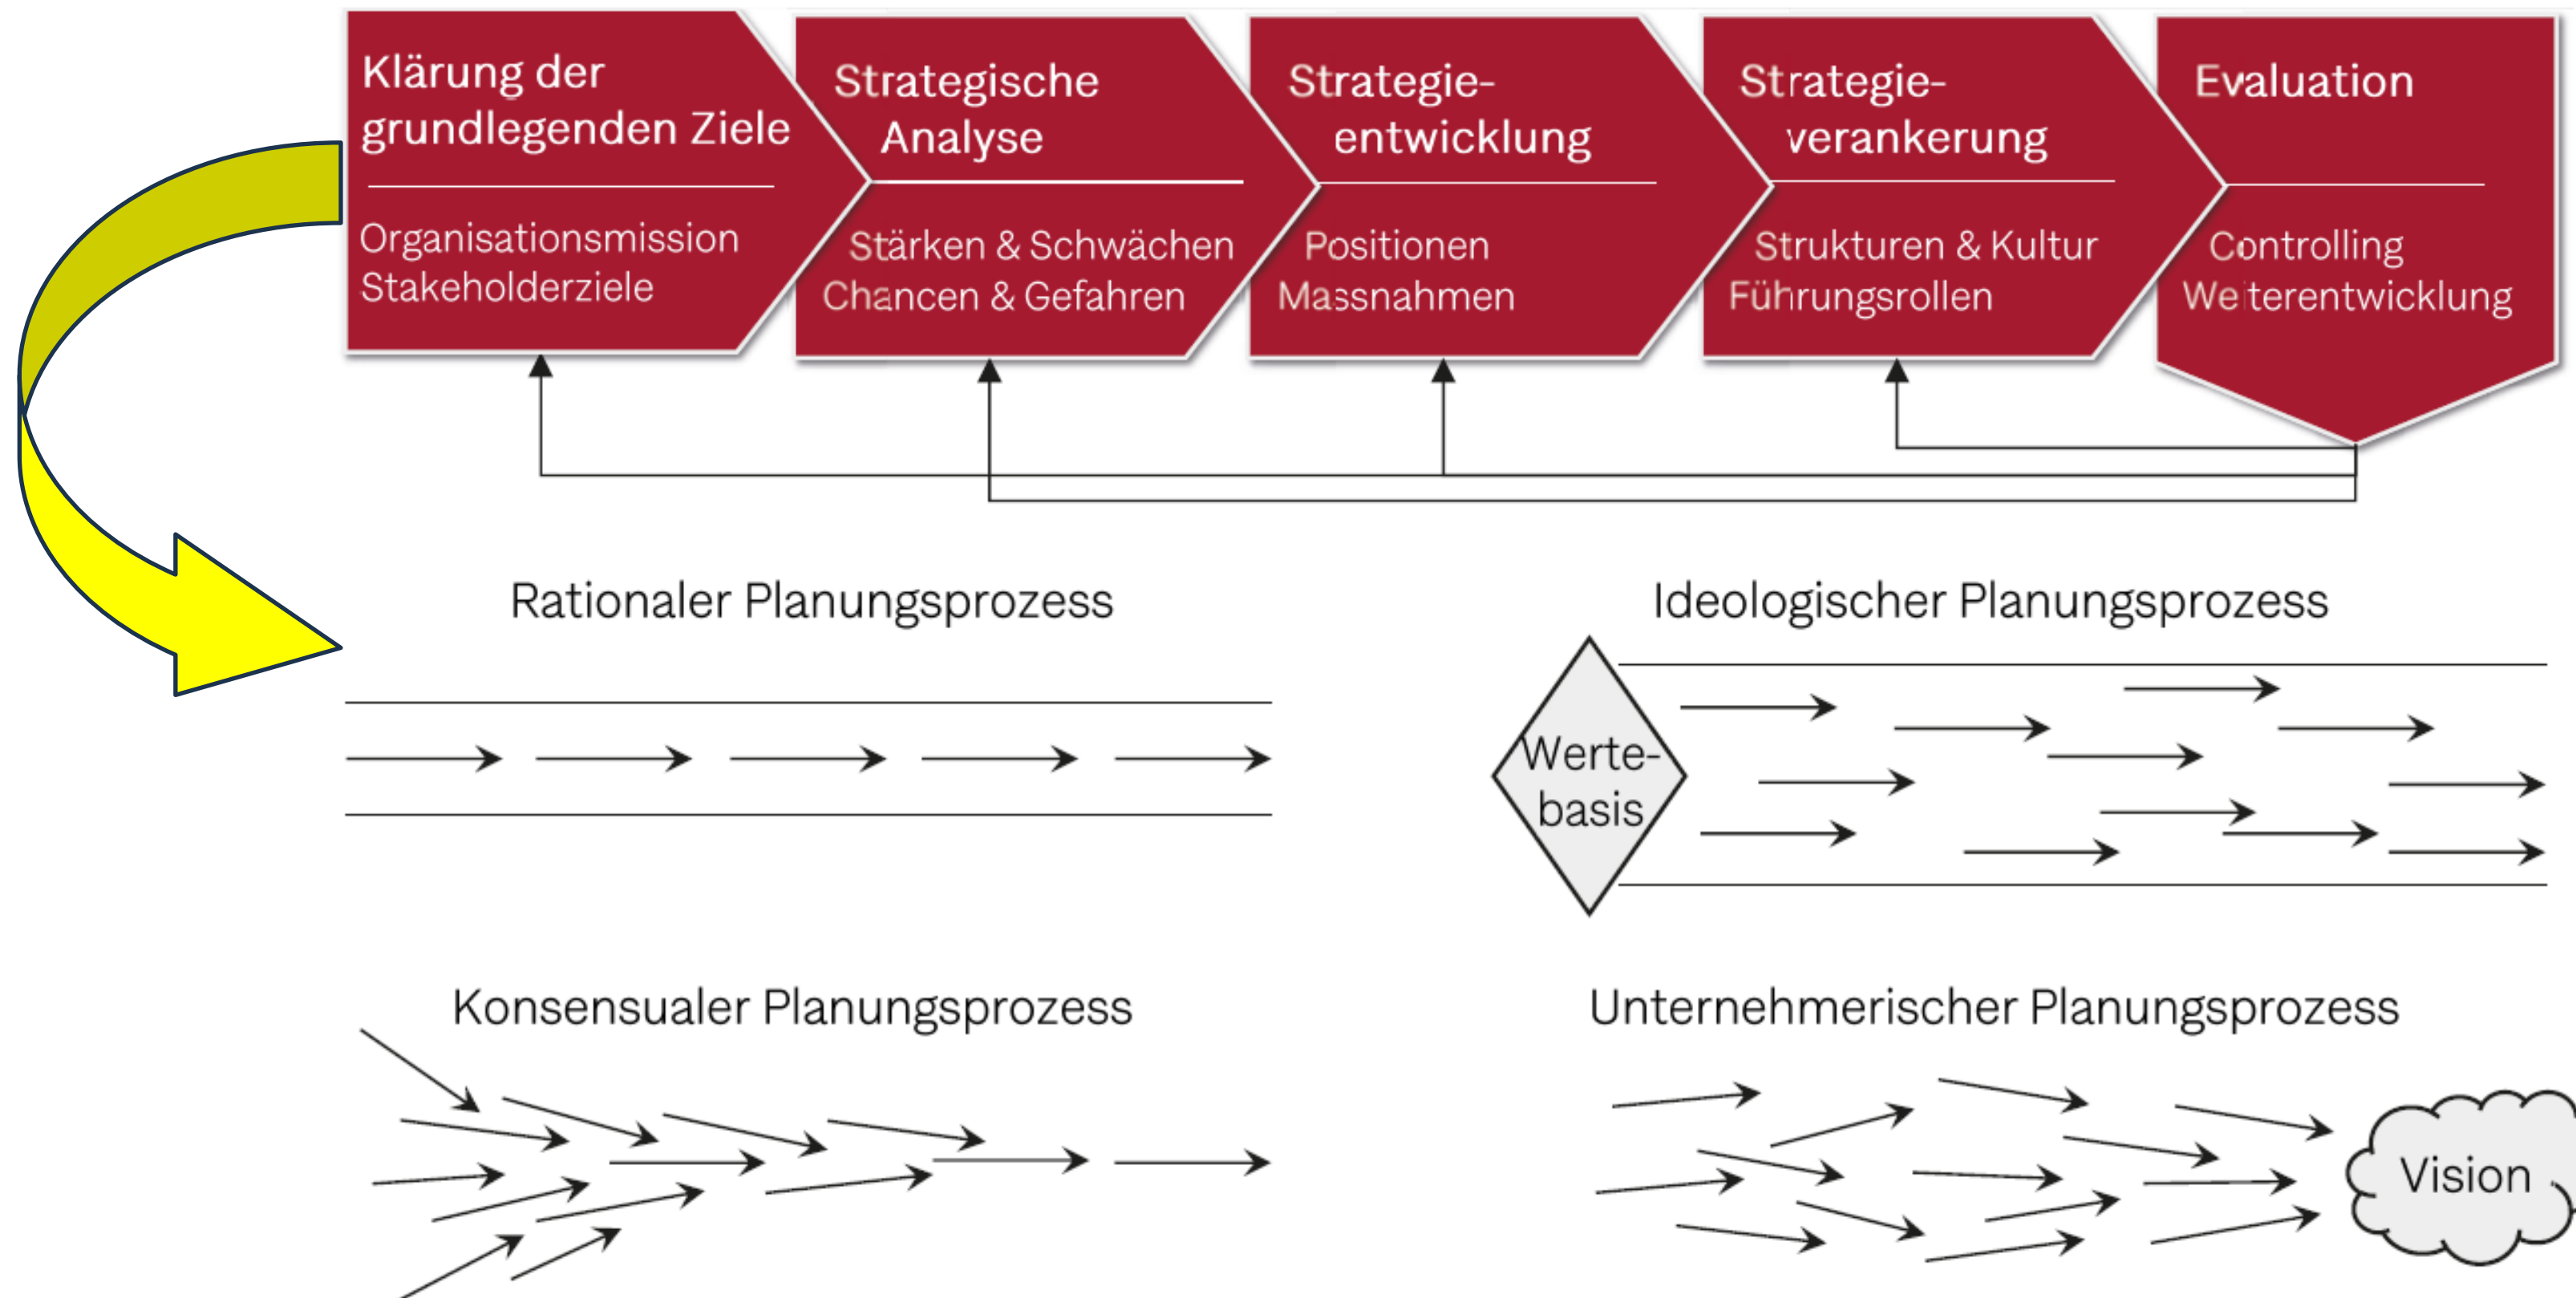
Klärung der grundlegenden Ziele

Organisationsmission
Stakeholderziele

Strategische Analyse

Stärken & Schwächen
Chancen & Gefahren

Strategieentwicklung

Positionen
Massnahmen

Strategieverankerung

Strukturen & Kultur
Führungsrollen

Evaluation

Controlling
Weiterentwicklung

Rationaler Planungsprozess

Ideologischer Planungsprozess

Wertebasis

Konsensualer Planungsprozess

Unternehmerischer Planungsprozess

Vision